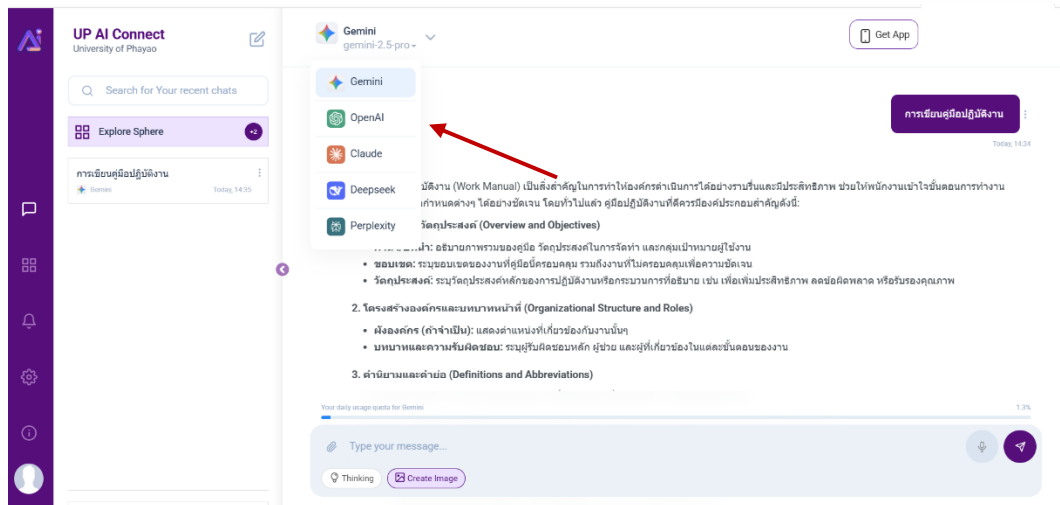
UP AI Connect
University of Phayao

Search for Your recent chats

Explore Sphere +2

การเขียนคู่มือปฏิบัติงาน
Gemini Today, 14:35

Gemini
gemini-2.5-pro

Get App

Gemini
OpenAI
Claude
Deepseek
Perplexity

การเขียนคู่มือปฏิบัติงาน
Today, 14:34

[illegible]มือปฏิบัติงาน (Work Manual) เป็นสิ่งสำคัญในการทำให้องค์กรดำเนินการได้อย่างราบรื่นและมีประสิทธิภาพ ช่วยให้พนักงานเข้าใจขั้นตอนการทำงาน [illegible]กำหนดต่างๆ ได้อย่างชัดเจน โดยทั่วไปแล้ว คู่มือปฏิบัติงานที่ดีควรมีองค์ประกอบสำคัญดังนี้:

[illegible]วัตถุประสงค์ (Overview and Objectives)

- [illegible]: อธิบายภาพรวมของคู่มือ วัตถุประสงค์ในการจัดทำ และกลุ่มเป้าหมายผู้ใช้งาน
- ขอบเขต: ระบุขอบเขตของงานที่คู่มือนี้ครอบคลุม รวมถึงงานที่ไม่ครอบคลุมเพื่อความชัดเจน
- วัตถุประสงค์: ระบุวัตถุประสงค์หลักของการปฏิบัติงานหรือกระบวนการที่อธิบาย เช่น เพื่อเพิ่มประสิทธิภาพ ลดข้อผิดพลาด หรือรับรองคุณภาพ

2. โครงสร้างองค์กรและบทบาทหน้าที่ (Organizational Structure and Roles)

- ผังองค์กร (ถ้าจำเป็น): แสดงตำแหน่งที่เกี่ยวข้องกับงานนั้นๆ
- บทบาทและความรับผิดชอบ: ระบุผู้รับผิดชอบหลัก ผู้ช่วย และผู้ที่เกี่ยวข้องในแต่ละขั้นตอนของงาน

3. คำนิยามและคำย่อ (Definitions and Abbreviations)

Your daily usage quota for Gemini 1.3%

Type your message...

Thinking
Create Image